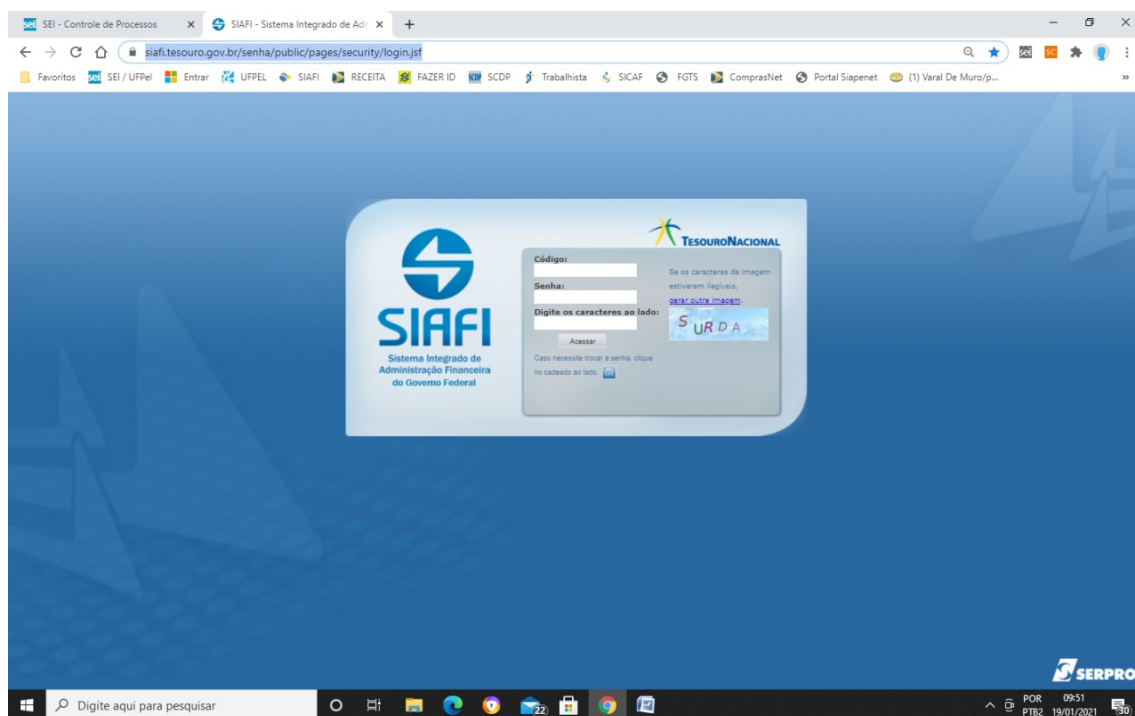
sei SEI - Controle de Processos ×
SIAFI - Sistema Integrado de Adı ×
+

siafi.tesouro.gov.br/senha/public/pages/security/login.jsf

Favoritos SEI / UFPel Entrar UFPEL SIAFI RECEITA FAZER ID SCDP Trabalhista SICAF FGTS ComprasNet Portal Siapenet (1) Varal De Muro/p...

SIAFI
Sistema Integrado de Administração Financeira do Governo Federal

TesouroNacional

Código:
Senha:
Digite os caracteres ao lado:
Acessar
Caso necessite trocar a senha, clique no cadeado ao lado.

Se os caracteres da imagem estiverem ilegíveis, gerar outra imagem.

S URDA

SERPRO

Digite aqui para pesquisar
POR PTB2 09:51 19/01/2021